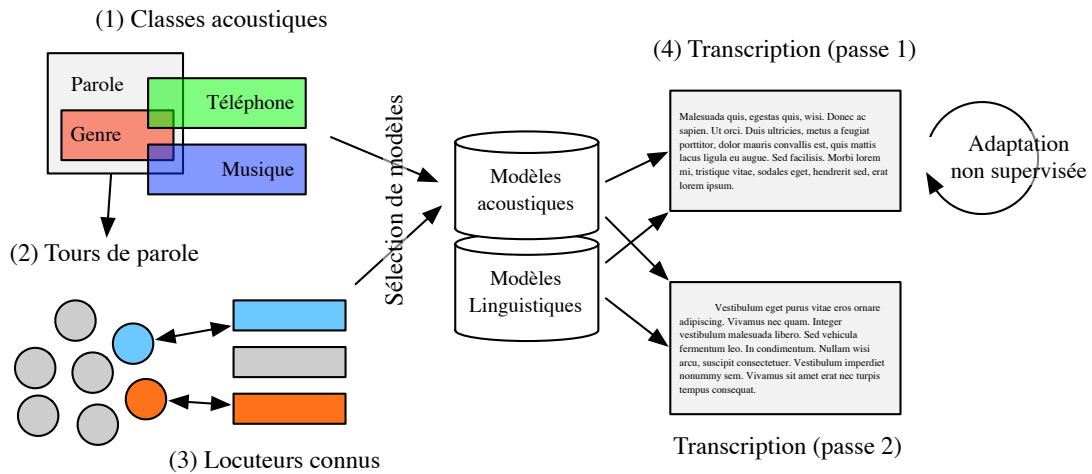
(1) Classes acoustiques

Parole

Téléphone

Genre

Musique

(2) Tours de parole

(3) Locuteurs connus

Sélection de modèles

Modèles acoustiques

Modèles Linguistiques

(4) Transcription (passe 1)

Malesuada quis, egestas quis, wisi. Donec ac sapien. Ut orci. Duis ultricies, metus a feugiat porttitor, dolor mauris convallis est, quis mattis lacus ligula eu augue. Sed facilisis. Morbi lorem mi, tristique vitae, sodales eget, hendrerit sed, erat lorem ipsum.

Adaptation non supervisée

Vestibulum eget purus vitae eros ornare adipiscing. Vivamus nec quam. Integer vestibulum malesuada libero. Sed vehicula fermentum leo. In condimentum. Nullam wisi arcu, suscipit consectetuer. Vestibulum imperdiet nonummy sem. Vivamus sit amet erat nec turpis tempus consequat.

Transcription (passe 2)